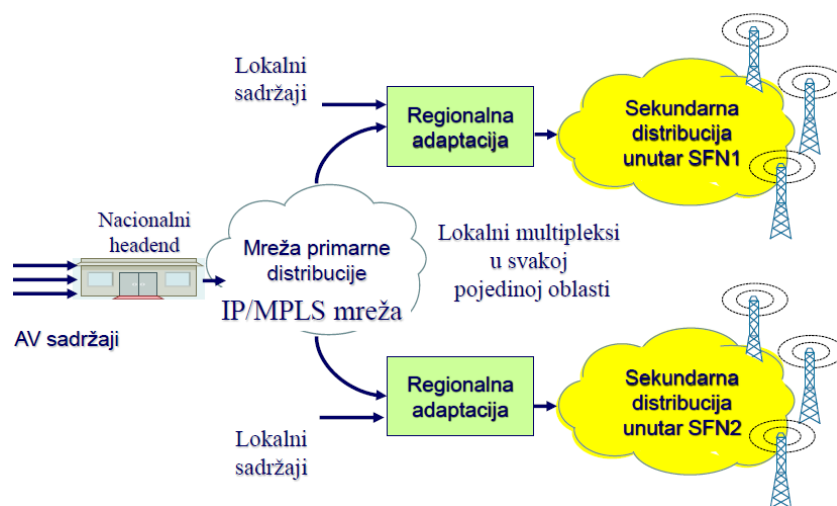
Lokalni sadržaji

Regionalna adaptacija

Sekundarna distribucija unutar SFN1

Nacionalni headend

Mreža primarne distribucije

IP/MPLS mreža

Lokalni multipleksi u svakoj pojedinoj oblasti

AV sadržaji

Regionalna adaptacija

Sekundarna distribucija unutar SFN2

Lokalni sadržaji